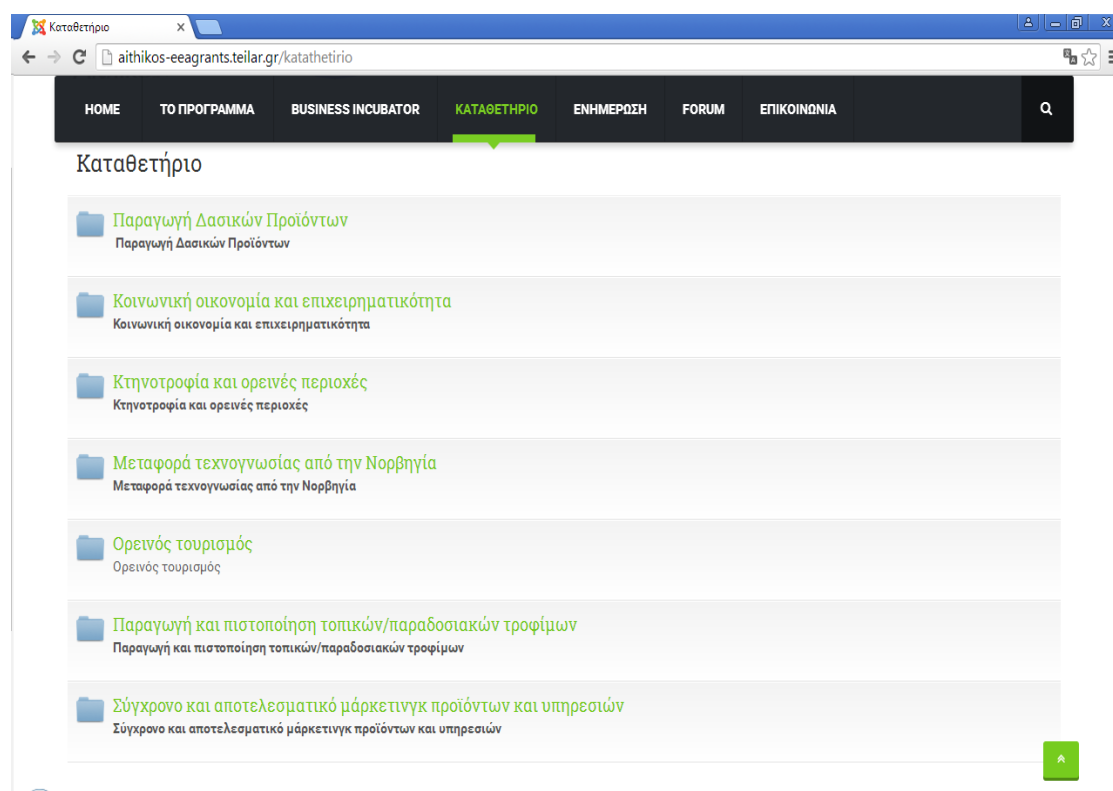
Καταθετήριο ×

aithikos-eeagrants.teilar.gr/katathetirio

HOME ΤΟ ΠΡΟΓΡΑΜΜΑ BUSINESS INCUBATOR ΚΑΤΑΘΕΤΗΡΙΟ ΕΝΗΜΕΡΩΣΗ FORUM ΕΠΙΚΟΙΝΩΝΙΑ

Καταθετήριο

Παραγωγή Δασικών Προϊόντων
Παραγωγή Δασικών Προϊόντων

Κοινωνική οικονομία και επιχειρηματικότητα
Κοινωνική οικονομία και επιχειρηματικότητα

Κτηνοτροφία και ορεινές περιοχές
Κτηνοτροφία και ορεινές περιοχές

Μεταφορά τεχνογνωσίας από την Νορβηγία
Μεταφορά τεχνογνωσίας από την Νορβηγία

Ορεινός τουρισμός
Ορεινός τουρισμός

Παραγωγή και πιστοποίηση τοπικών/παραδοσιακών τροφίμων
Παραγωγή και πιστοποίηση τοπικών/παραδοσιακών τροφίμων

Σύγχρονο και αποτελεσματικό μάρκετινγκ προϊόντων και υπηρεσιών
Σύγχρονο και αποτελεσματικό μάρκετινγκ προϊόντων και υπηρεσιών